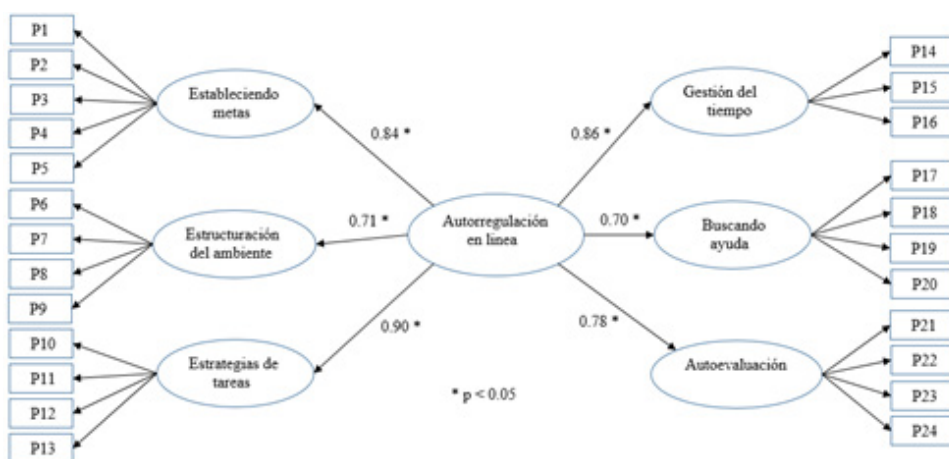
P1
P2
P3
P4
P5
Estableciendo metas
P6
P7
P8
P9
Estructuración del ambiente
P10
P11
P12
P13
Estrategias de tareas
0.84 *
0.71 *
0.90 *
Autorregulación en línea
0.86 *
0.70 *
0.78 *
* p < 0.05
Gestión del tiempo
P14
P15
P16
Buscando ayuda
P17
P18
P19
P20
Autoevaluación
P21
P22
P23
P24